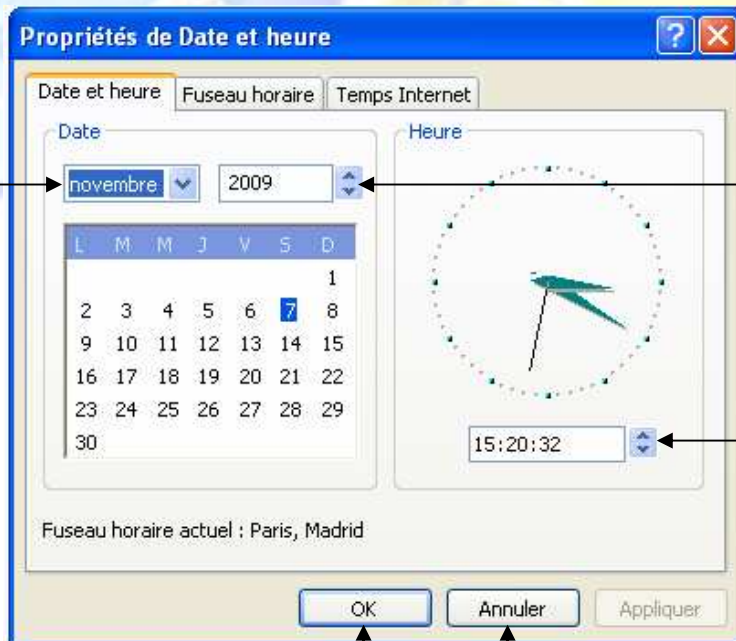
Propriétés de Date et heure

?

Date et heure | Fuseau horaire | Temps Internet

Date

novembre

2009

| L | M | M | J | V | S | D |
|---|---|---|---|---|---|---|
| | | | | | | 1 |
| 2 | 3 | 4 | 5 | 6 | 7 | 8 |
| 9 | 10 | 11 | 12 | 13 | 14 | 15 |
| 16 | 17 | 18 | 19 | 20 | 21 | 22 |
| 23 | 24 | 25 | 26 | 27 | 28 | 29 |
| 30 | | | | | | |

Heure

15:20:32

Fuseau horaire actuel : Paris, Madrid

OK

Annuler

Appliquer